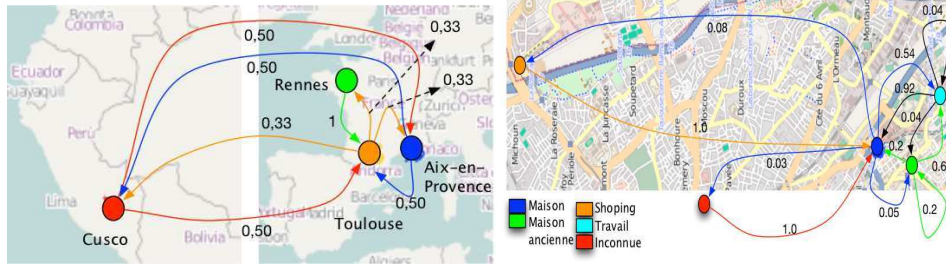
Bogota
Colombia
Ecuador
Guayaquil
Perú
Lima
Bolivia
Nederland
België
London
Paris
Monaco
Barcelona
Portugal
Madrid
Algiers
0,50
0,50
0,33
0,33
0,33
1
0,50
0,50
Rennes
Toulouse
Aix-en-Provence
Cusco

0.08
1.0
0.03
1.0
0.54
0.92
0.04
0.04
0.2
0.6
0.05
0.2
Michoud
La Roseraie
La Juncasse
Soupetard
Duroux
Cité du 6 Avril
L'Ormeau
Montaudran
Maison
Maison ancienne
Shoping
Travail
Inconnue